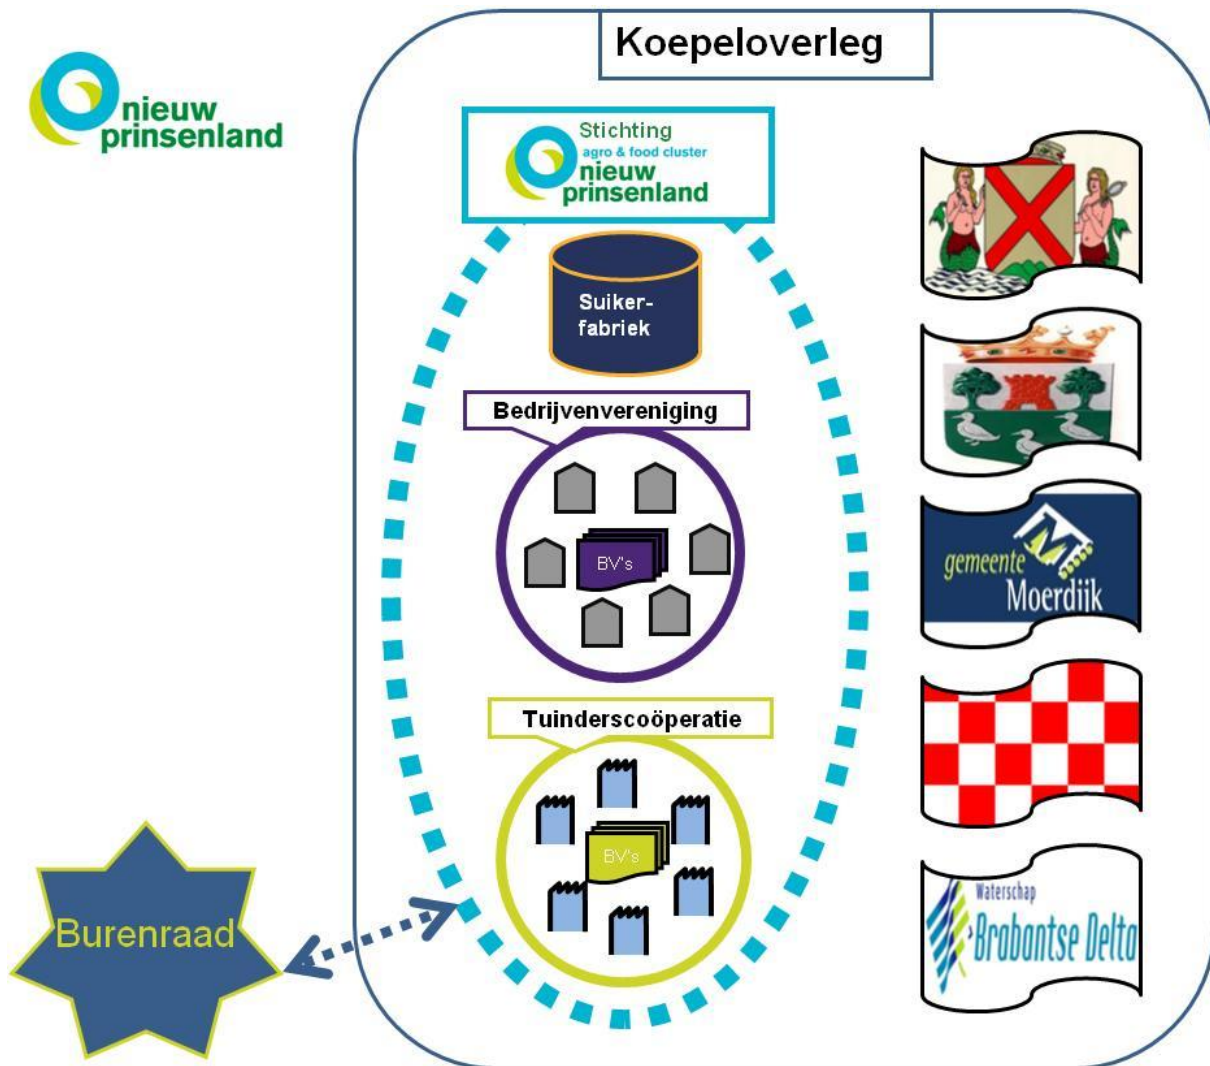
nieuw prinsenland

Koepeloverleg

Stichting
agro & food cluster
nieuw prinsenland

Suikerfabriek

Bedrijvenvereniging

BV's

Tuinderscoöperatie

BV's

Burenraad

gemeente Moerdijk

Waterschap Brabantse Delta